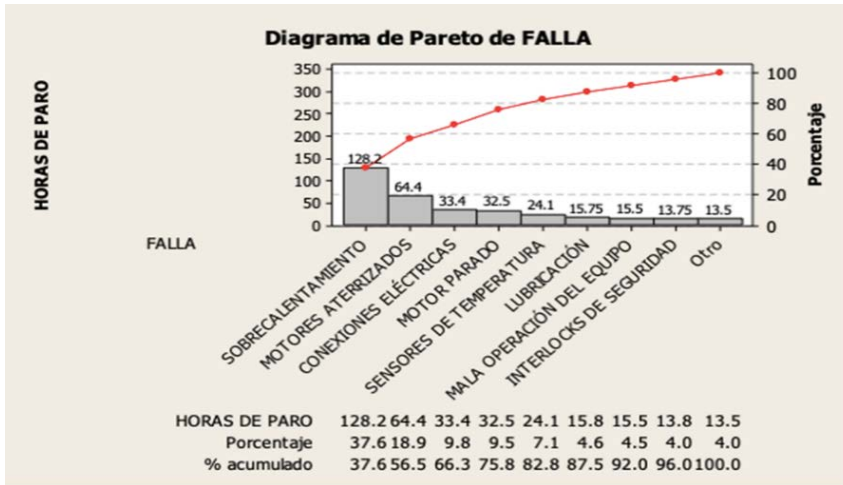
Diagrama de Pareto de FALLA

HORAS DE PARO

350
300
250
200
150
100
50
0

100
80
60
40
20
0

Porcentaje

128.2
64.4
33.4
32.5
24.1
15.75
15.5
13.75
13.5

FALLA

SOBRECALENTAMIENTO
MOTORES ATERRIZADOS
CONEXIONES ELÉCTRICAS
MOTOR PARADO
SENSORES DE TEMPERATURA
LUBRICACIÓN
MALA OPERACIÓN DEL EQUIPO
INTERLOCKS DE SEGURIDAD
Otro

| HORAS DE PARO | 128.2 | 64.4 | 33.4 | 32.5 | 24.1 | 15.8 | 15.5 | 13.8 | 13.5 |
|---|---|---|---|---|---|---|---|---|---|
| Porcentaje | 37.6 | 18.9 | 9.8 | 9.5 | 7.1 | 4.6 | 4.5 | 4.0 | 4.0 |
| % acumulado | 37.6 | 56.5 | 66.3 | 75.8 | 82.8 | 87.5 | 92.0 | 96.0 | 100.0 |